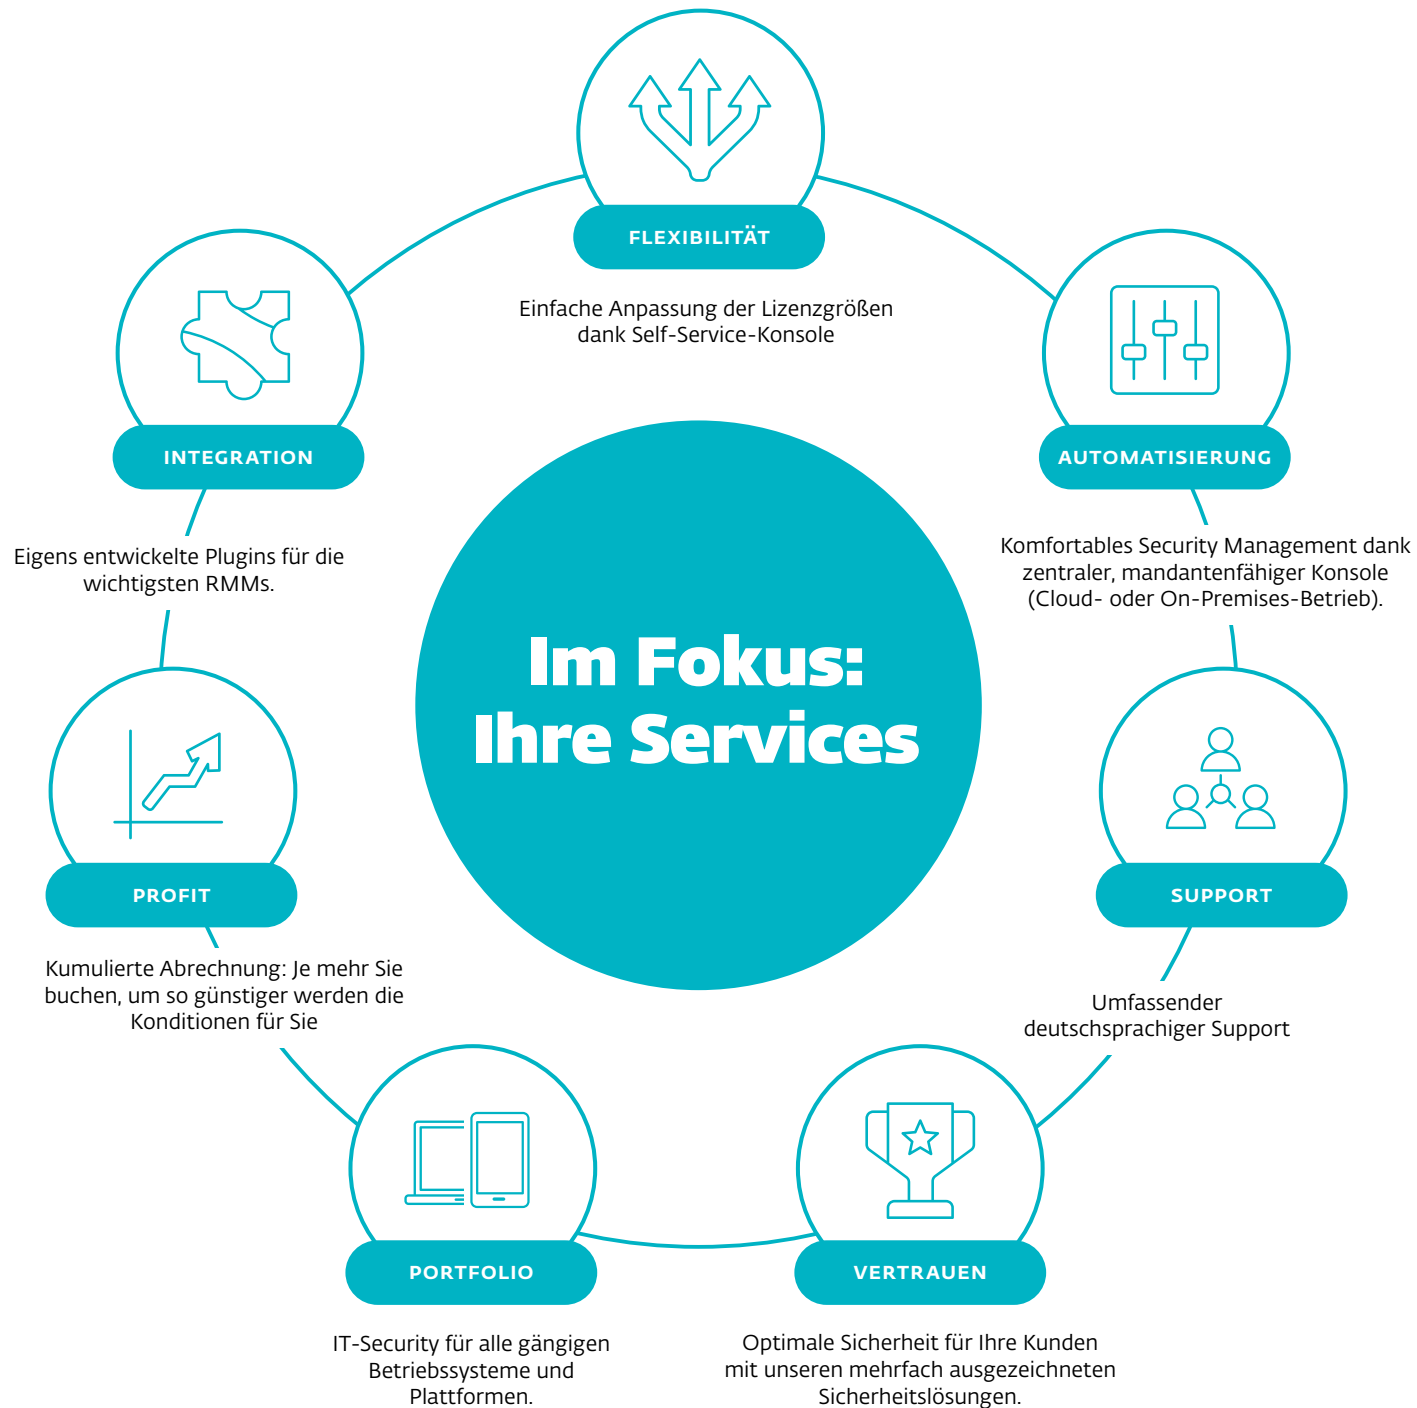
FLEXIBILITÄT

Einfache Anpassung der Lizenzgrößen dank Self-Service-Konsole

INTEGRATION

Eigens entwickelte Plugins für die wichtigsten RMMs.

AUTOMATISIERUNG

Komfortables Security Management dank zentraler, mandantenfähiger Konsole (Cloud- oder On-Premises-Betrieb).

Im Fokus: Ihre Services

PROFIT

Kumulierte Abrechnung: Je mehr Sie buchen, um so günstiger werden die Konditionen für Sie

SUPPORT

Umfassender deutschsprachiger Support

PORTFOLIO

IT-Security für alle gängigen Betriebssysteme und Plattformen.

VERTRAUEN

Optimale Sicherheit für Ihre Kunden mit unseren mehrfach ausgezeichneten Sicherheitslösungen.